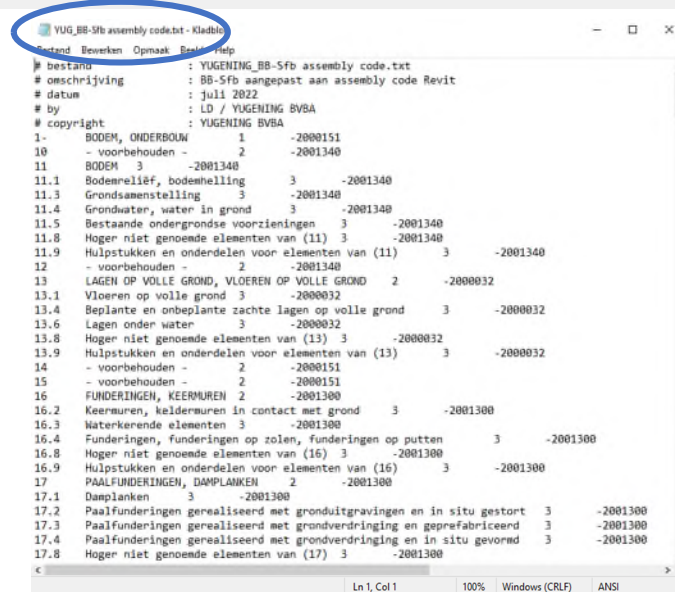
YUG_BB-Sfb assembly code.txt - Kladblok

Bestand Bewerken Opmaak Beeld Help

# bestand : YUGENING_BB-Sfb assembly code.txt
# omschrijving : BB-Sfb aangepast aan assembly code Revit
# datum : juli 2022
# by : LD / YUGENING BVBA
# copyright : YUGENING BVBA
1- BODEM, ONDERBOUW 1 -2000151
10 - voorbehouden - 2 -2001340
11 BODEM 3 -2001340
11.1 Bodemreliëf, bodemhelling 3 -2001340
11.3 Grondsamenstelling 3 -2001340
11.4 Grondwater, water in grond 3 -2001340
11.5 Bestaande ondergrondse voorzieningen 3 -2001340
11.8 Hoger niet genoemde elementen van (11) 3 -2001340
11.9 Hulpstukken en onderdelen voor elementen van (11) 3 -2001340
12 - voorbehouden - 2 -2001340
13 LAGEN OP VOLLE GROND, VLOEREN OP VOLLE GROND 2 -2000032
13.1 Vloeren op volle grond 3 -2000032
13.4 Beplante en onbeplante zachte lagen op volle grond 3 -2000032
13.6 Lagen onder water 3 -2000032
13.8 Hoger niet genoemde elementen van (13) 3 -2000032
13.9 Hulpstukken en onderdelen voor elementen van (13) 3 -2000032
14 - voorbehouden - 2 -2000151
15 - voorbehouden - 2 -2000151
16 FUNDERINGEN, KEERMUREN 2 -2001300
16.2 Keermuren, keldermuren in contact met grond 3 -2001300
16.3 Waterkerende elementen 3 -2001300
16.4 Funderingen, funderingen op zolen, funderingen op putten 3 -2001300
16.8 Hoger niet genoemde elementen van (16) 3 -2001300
16.9 Hulpstukken en onderdelen voor elementen van (16) 3 -2001300
17 PAALFUNDERINGEN, DAMPLANKEN 2 -2001300
17.1 Damplanken 3 -2001300
17.2 Paalfunderingen gerealiseerd met gronduitgravingen en in situ gestort 3 -2001300
17.3 Paalfunderingen gerealiseerd met grondverdringing en geprefabriceerd 3 -2001300
17.4 Paalfunderingen gerealiseerd met grondverdringing en in situ gevormd 3 -2001300
17.8 Hoger niet genoemde elementen van (17) 3 -2001300

Ln 1, Col 1 100% Windows (CRLF) ANSI